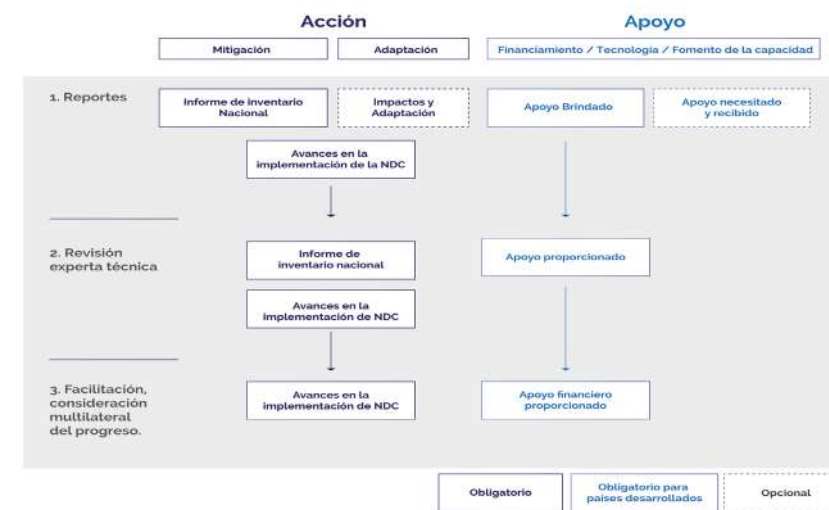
Acción

Apoyo

Mitigación

Adaptación

Financiamiento / Tecnología / Fomento de la capacidad

1. Reportes

Informe de inventario Nacional

Impactos y Adaptación

Apoyo Brindado

Apoyo necesitado y recibido

Avances en la implementación de la NDC

2. Revisión experta técnica

Informe de inventario nacional

Apoyo proporcionado

Avances en la implementación de NDC

3. Facilitación, consideración multilateral del progreso.

Avances en la implementación de NDC

Apoyo financiero proporcionado

Obligatorio

Obligatorio para países desarrollados

Opcional